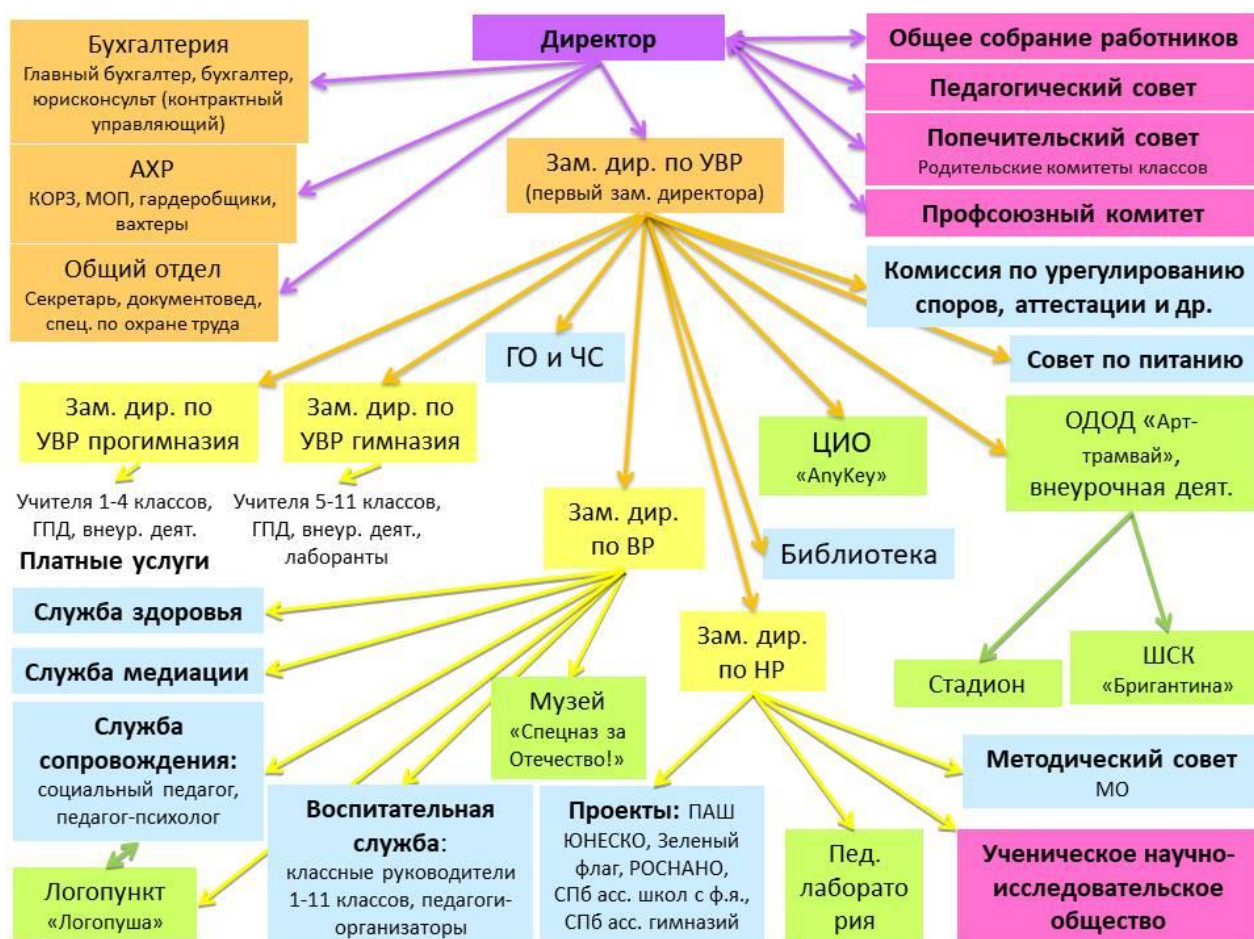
Бухгалтерия
Главный бухгалтер, бухгалтер, юрисконсульт (контрактный управляющий)

Директор

Общее собрание работников

Педагогический совет

Попечительский совет
Родительские комитеты классов

Профсоюзный комитет

АХР
КОРЗ, МОП, гардеробщики, вахтеры

Зам. дир. по УВР
(первый зам. директора)

Общий отдел
Секретарь, документовед, спец. по охране труда

Комиссия по урегулированию споров, аттестации и др.

ГО и ЧС

Совет по питанию

Зам. дир. по УВР прогимназия

Зам. дир. по УВР гимназия

ЦИО
«AnyKey»

ОДОД «Арт-трамвай», внеурочная деят.

Учителя 1-4 классов, ГПД, внеур. деят.

Учителя 5-11 классов, ГПД, внеур. деят., лаборанты

Платные услуги

Зам. дир. по ВР

Библиотека

Служба здоровья

Служба медиации

Зам. дир. по НР

Стадион

ШСК
«Бригантина»

Служба сопровождения:
социальный педагог, педагог-психолог

Музей
«Спецназ за Отечество!»

Методический совет
МО

Воспитательная служба:
классные руководители 1-11 классов, педагоги-организаторы

Проекты: ПАШ ЮНЕСКО, Зеленый флаг, РОСНАНО, СПб асс. школ с ф.я., СПб асс. гимназий

Пед. лаборатория

Ученическое научно-исследовательское общество

Логопункт
«Логопуша»